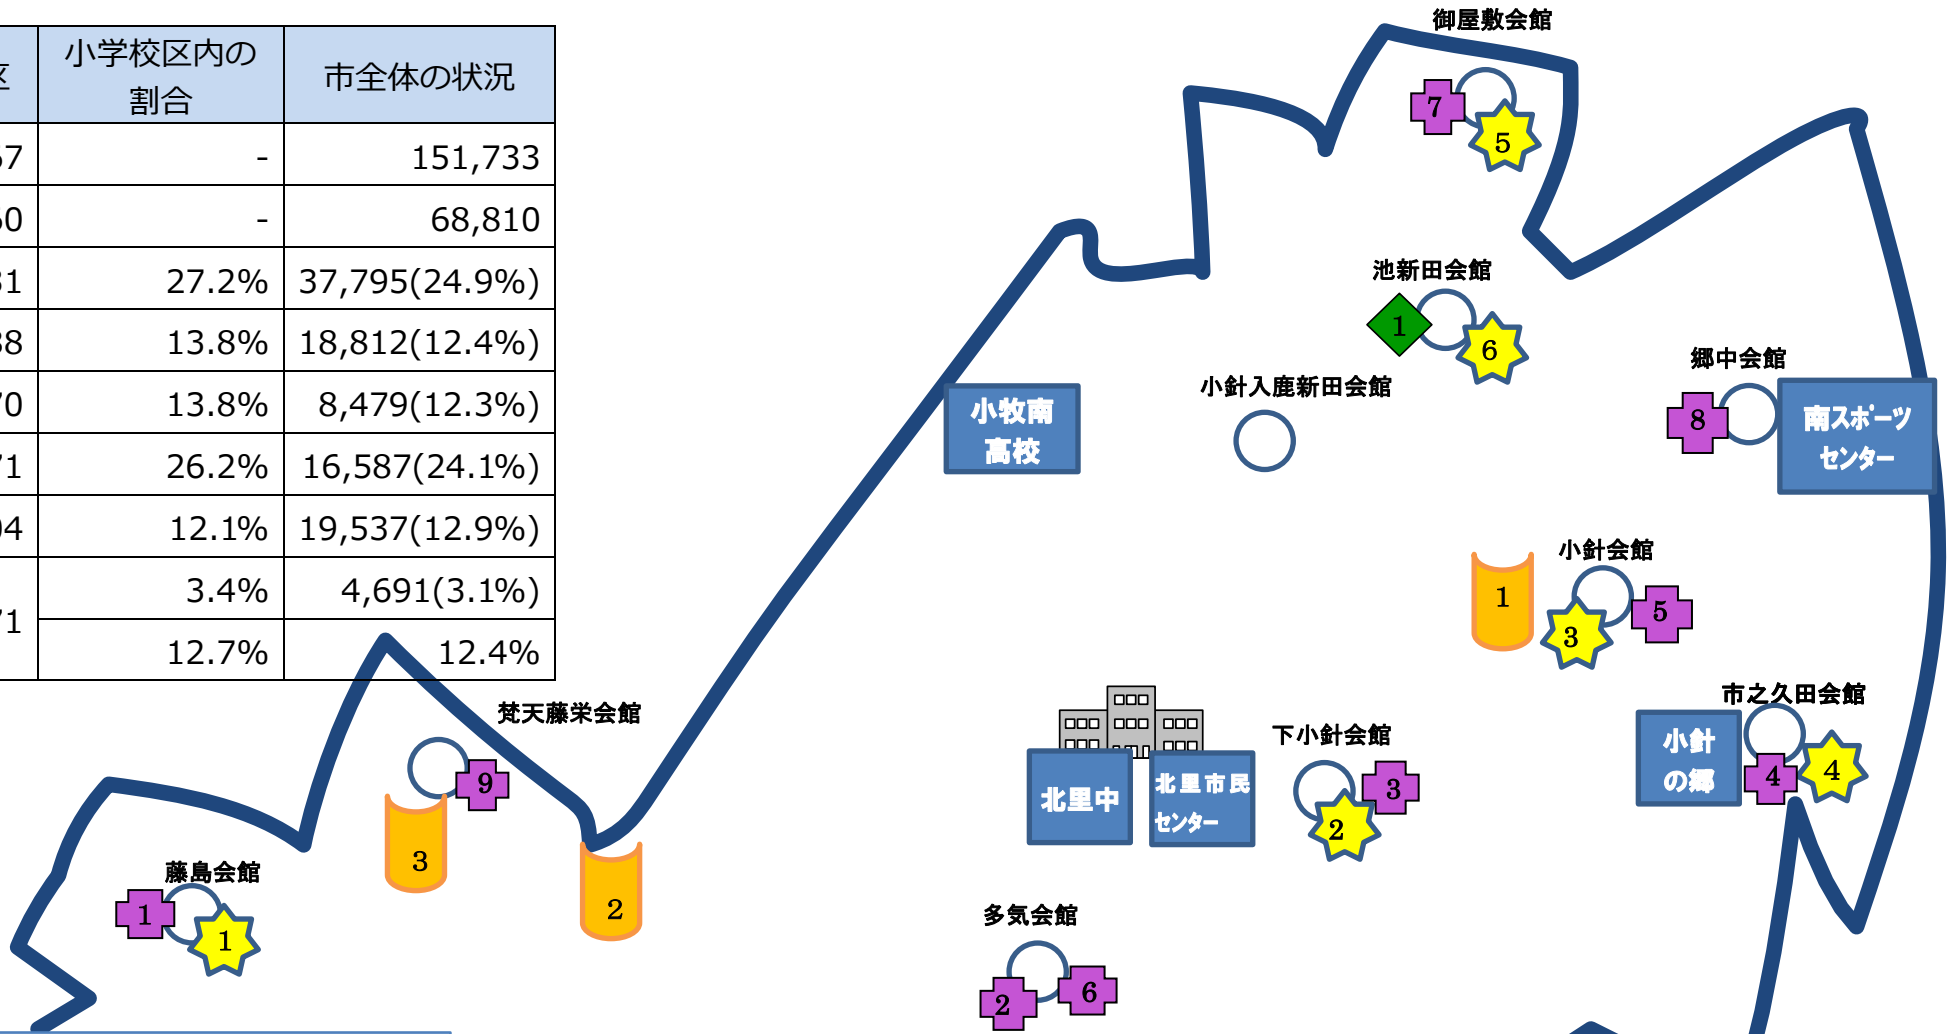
| 区 | 小学校区内の割合 | 市全体の状況 |
|---|---|---|
| 57 | - | 151,733 |
| 60 | - | 68,810 |
| 31 | 27.2% | 37,795(24.9%) |
| 38 | 13.8% | 18,812(12.4%) |
| 70 | 13.8% | 8,479(12.3%) |
| 71 | 26.2% | 16,587(24.1%) |
| 04 | 12.1% | 19,537(12.9%) |
| 71 | 3.4% | 4,691(3.1%) |
|  | 12.7% | 12.4% |

御屋敷会館
7
5
池新田会館
1
6
郷中会館
8
南スポーツセンター
小牧南高校
小針入鹿新田会館
小針会館
1
3
5
市之久田会館
小針の郷
4
4
下小針会館
3
2
北里中
北里市民センター
梵天藤栄会館
9
3
2
藤島会館
1
1
多気会館
2
6